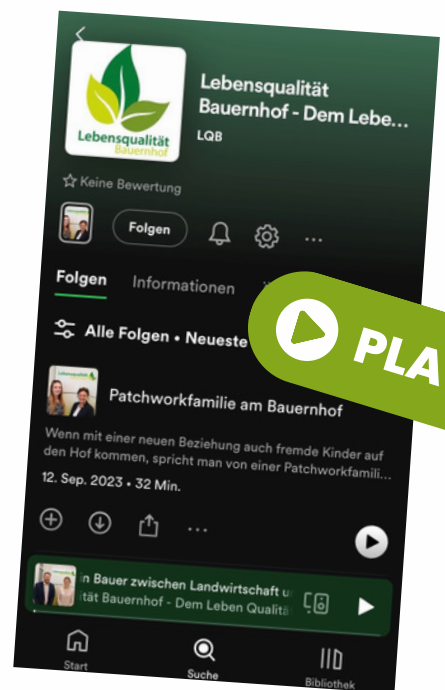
Lebensqualität Bauernhof

Lebensqualität Bauernhof - Dem Lebe...
LQB

☆ Keine Bewertung

Folgen

Folgen Informationen

Alle Folgen • Neueste

PLA

Lebensqualität

Patchworkfamilie am Bauernhof

Wenn mit einer neuen Beziehung auch fremde Kinder auf den Hof kommen, spricht man von einer Patchworkfamili...

12. Sep. 2023 • 32 Min.

n Bauer zwischen Landwirtschaft u
ität Bauernhof - Dem Leben Qualitä

Start Suche Bibliothek